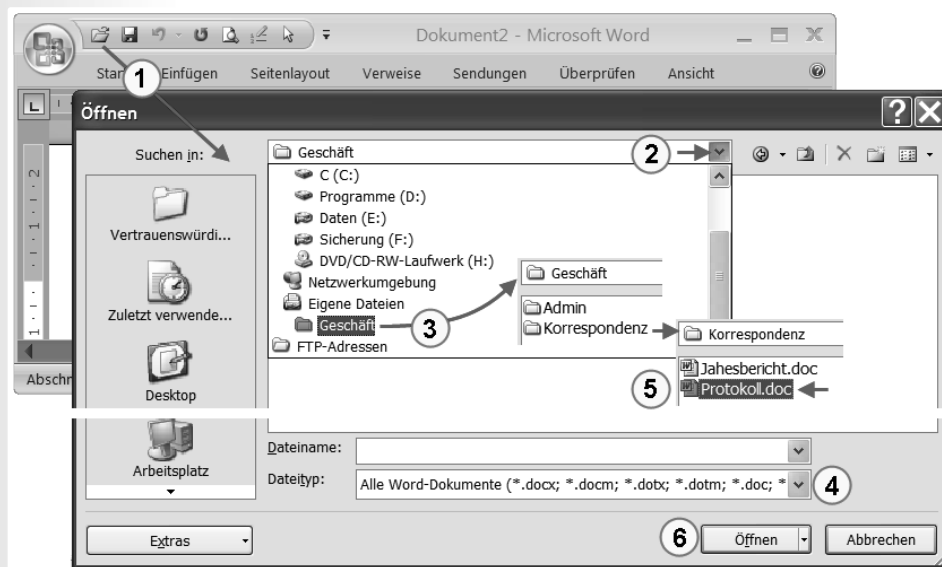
Dokument2 - Microsoft Word

Start 1 Einfügen Seitenlayout Verweise Sendungen Überprüfen Ansicht

Öffnen

Suchen in:

Geschäft 2

C (C:)
Programme (D:)
Daten (E:)
Sicherung (F:)
DVD/CD-RW-Laufwerk (H:)
Netzwerkumgebung
Eigene Dateien
Geschäft 3
FTP-Adressen

Geschäft
Admin
Korrespondenz

Korrespondenz
Jahesbericht.doc
5 Protokoll.doc

Vertrauenswürdi...
Zuletzt verwende...
Desktop
Arbeitsplatz

Abschn

Dateiname:
Dateityp: Alle Word-Dokumente (*.docx; *.docm; *.dotx; *.dotm; *.doc; * 4

Extras
6 Öffnen Abbrechen